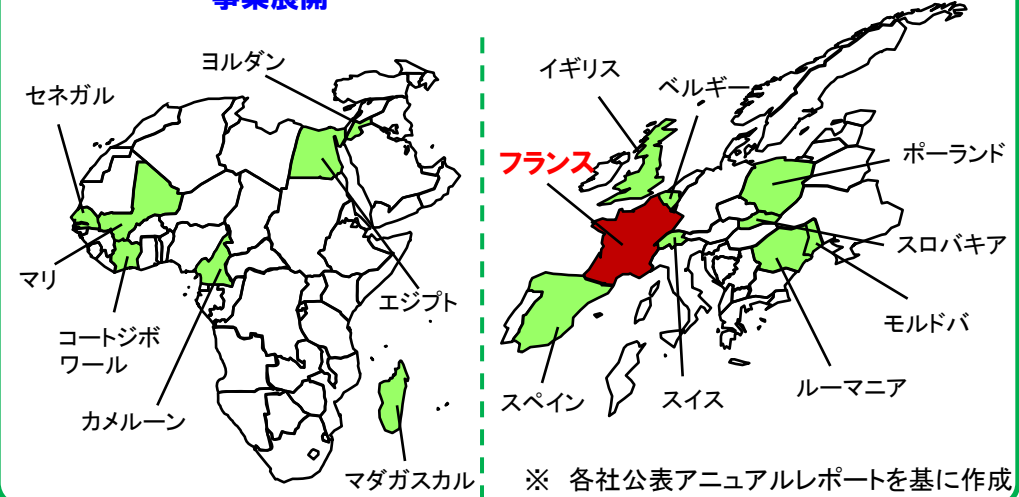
事業展開

ヨルダン
セネガル
マリ
コートジボワール
カメルーン
エジプト
マダガスカル

イギリス
ベルギー
フランス
ポーランド
スロバキア
モルドバ
ルーマニア
スペイン
スイス

※ 各社公表アニュアルレポートを基に作成